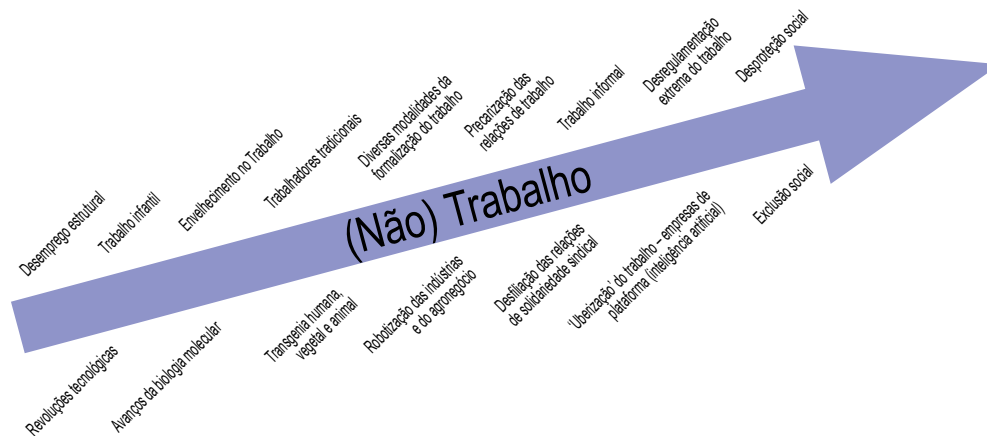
Desemprego estrutural

Trabalho infantil

Envelhecimento no Trabalho

Trabalhadores tradicionais

Diversas modalidades da formalização do trabalho

Precarização das relações de trabalho

Trabalho informal

Desregulamentação extrema do trabalho

Desproteção social

(Não) Trabalho

Revoluções tecnológicas

Avanços da biologia molecular

Transgenia humana, vegetal e animal

Robotização das indústrias e do agronegócio

Desfiliação das relações de solidariedade sindical

'Uberização' do trabalho – empresas de plataforma (inteligência artificial)

Exclusão social